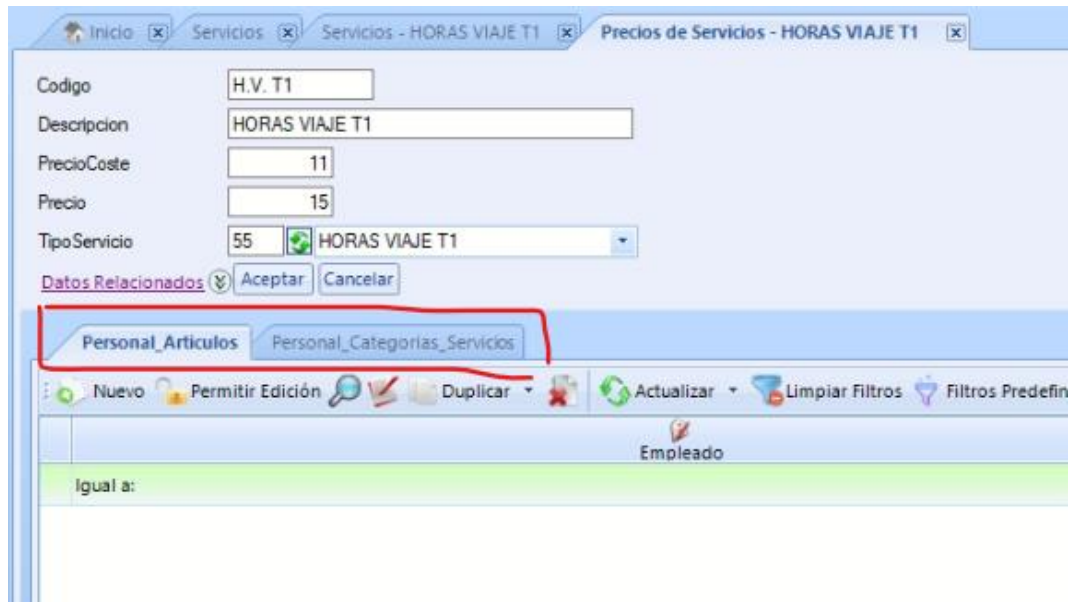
Inicio Servicios Servicios - HORAS VIAJE T1 Precios de Servicios - HORAS VIAJE T1

Codigo H.V. T1
Descripcion HORAS VIAJE T1
PrecioCoste 11
Precio 15
TipoServicio 55 HORAS VIAJE T1

Datos Relacionados Aceptar Cancelar

Personal_Articulos Personal_Categorias_Servicios

Nuevo Permitir Edición Duplicar Actualizar Limpiar Filtros Filtros Predefin

Empleado

Igual a: